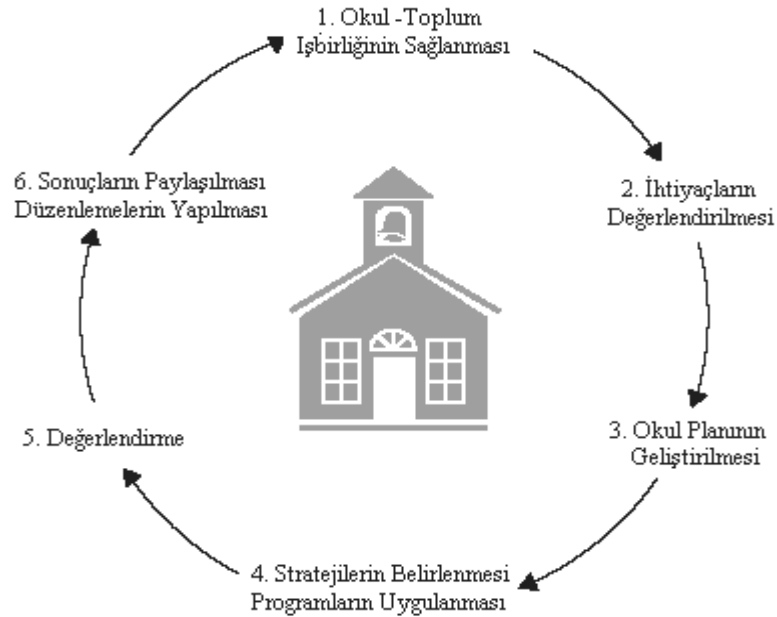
1. Okul -Toplum
Işbirliğinin Sağlanması

2. İhtiyaçların
Değerlendirilmesi

3. Okul Planının
Geliştirilmesi

4. Stratejilerin Belirlenmesi
Programların Uygulanması

5. Değerlendirme

6. Sonuçların Paylaşılması
Düzenlemelerin Yapılması